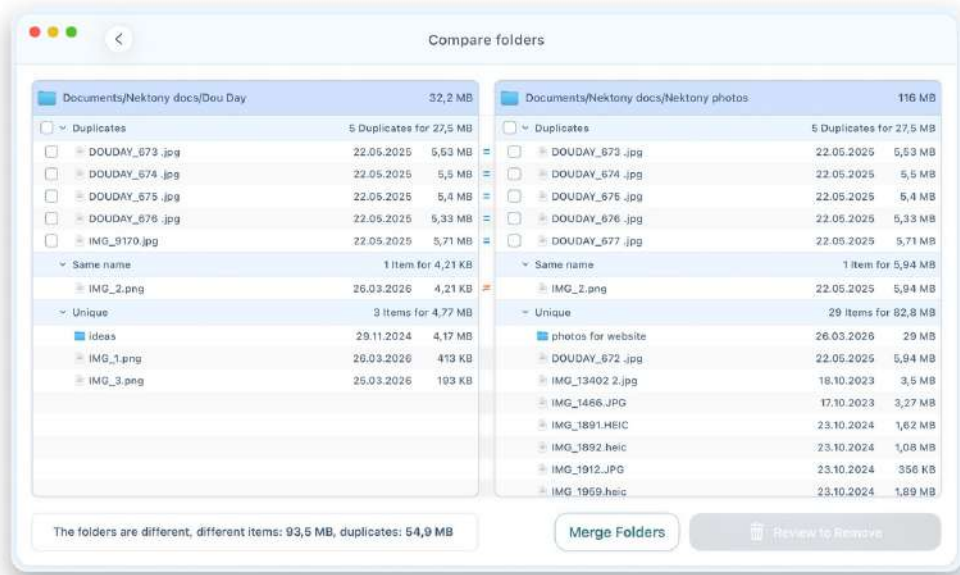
Compare folders

| Documents/Nektony docs/Dou Day | | 32,2 MB |
|---|---|---|
| Duplicates | | 5 Duplicates for 27,5 MB |
| DOUDAY_673 .jpg | 22.05.2025 | 5,53 MB |
| DOUDAY_674 .jpg | 22.05.2025 | 5,5 MB |
| DOUDAY_675 .jpg | 22.05.2025 | 5,4 MB |
| DOUDAY_676 .jpg | 22.05.2025 | 5,33 MB |
| IMG_9170.jpg | 22.05.2025 | 5,71 MB |
| Same name | | 1 Item for 4,21 KB |
| IMG_2.png | 26.03.2026 | 4,21 KB |
| Unique | | 3 Items for 4,77 MB |
| ideas | 29.11.2024 | 4,17 MB |
| IMG_1.png | 26.03.2026 | 413 KB |
| IMG_3.png | 25.03.2026 | 193 KB |

| Documents/Nektony docs/Nektony photos | | 116 MB |
|---|---|---|
| Duplicates | | 5 Duplicates for 27,5 MB |
| DOUDAY_673 .jpg | 22.05.2025 | 5,53 MB |
| DOUDAY_674 .jpg | 22.05.2025 | 5,5 MB |
| DOUDAY_675 .jpg | 22.05.2025 | 5,4 MB |
| DOUDAY_676 .jpg | 22.05.2025 | 5,33 MB |
| DOUDAY_677 .jpg | 22.05.2025 | 5,71 MB |
| Same name | | 1 Item for 5,94 MB |
| IMG_2.png | 22.05.2025 | 5,94 MB |
| Unique | | 29 Items for 82,8 MB |
| photos for website | 26.03.2026 | 29 MB |
| DOUDAY_672 .jpg | 22.05.2025 | 5,94 MB |
| IMG_13402 2.jpg | 18.10.2023 | 3,5 MB |
| IMG_1466.JPG | 17.10.2023 | 3,27 MB |
| IMG_1891.HEIC | 23.10.2024 | 1,62 MB |
| IMG_1892.heic | 23.10.2024 | 1,08 MB |
| IMG_1912.JPG | 23.10.2024 | 356 KB |
| IMG_1959.heic | 23.10.2024 | 1,89 MB |

The folders are different, different items: 93,5 MB, duplicates: 54,9 MB

Merge Folders

Review to Remove